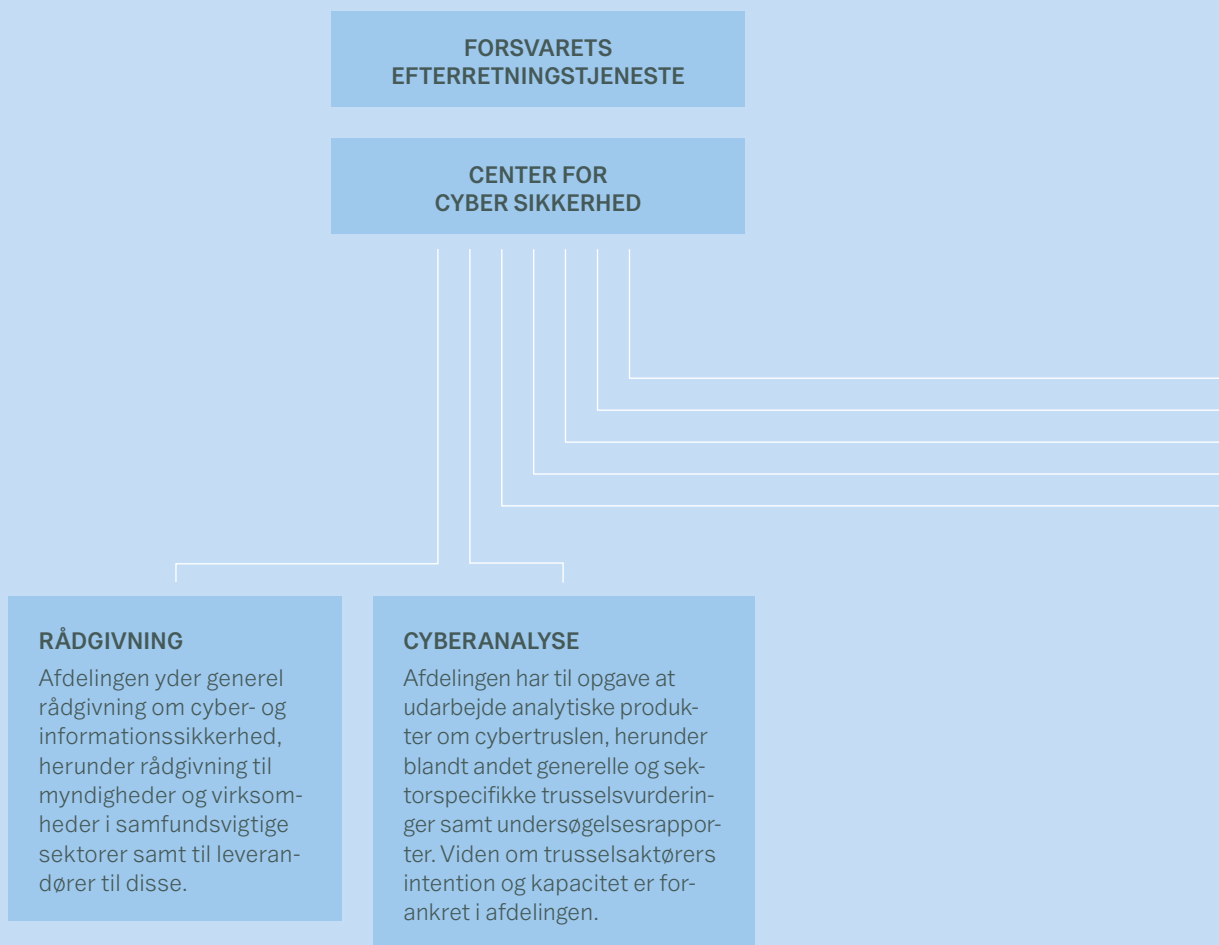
FORSVARETS EFTERRETNINGSTJENESTE

CENTER FOR CYBER SIKKERHED

RÅDGIVNING

Afdelingen yder generel rådgivning om cyber- og informationssikkerhed, herunder rådgivning til myndigheder og virksomheder i samfundsvigtige sektorer samt til leverandører til disse.

CYBERANALYSE

Afdelingen har til opgave at udarbejde analytiske produkter om cybertruslen, herunder blandt andet generelle og sektorspecifikke trusselsvurderinger samt undersøgelsesrapporter. Viden om trusselsaktørers intention og kapacitet er forankret i afdelingen.